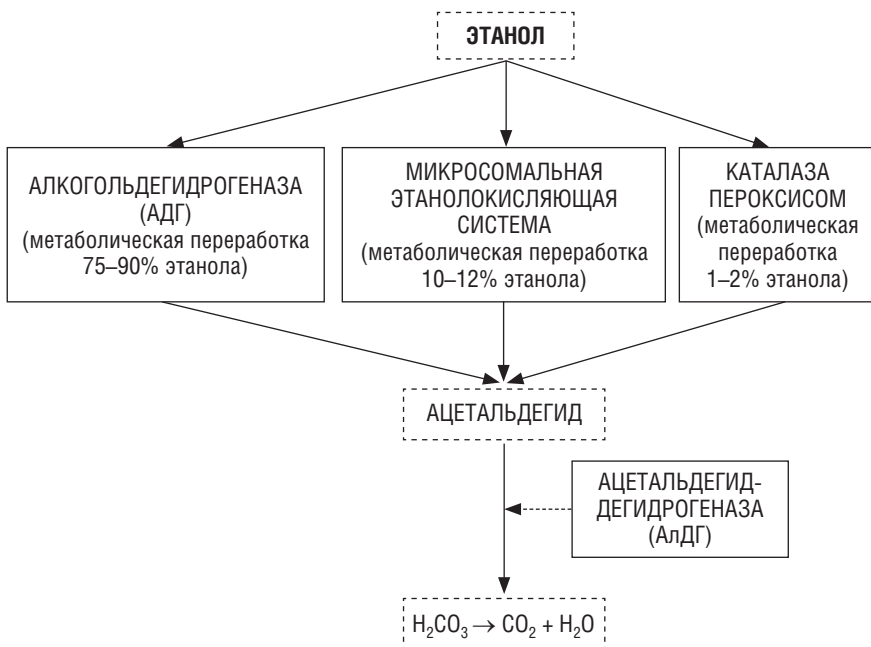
ЭТАНОЛ

АЛКОГОЛЬДЕГИДРОГЕНАЗА (АДГ) (метаболическая переработка 75–90% этанола)

МИКРОСОМАЛЬНАЯ ЭТАНОЛОКИСЛЯЮЩАЯ СИСТЕМА (метаболическая переработка 10–12% этанола)

КАТАЛАЗА ПЕРОКСИСОМ (метаболическая переработка 1–2% этанола)

АЦЕТАЛЬДЕГИД

АЦЕТАЛЬДЕГИД-ДЕГИДРОГЕНАЗА (АлДГ)

$H_2CO_3 \rightarrow CO_2 + H_2O$